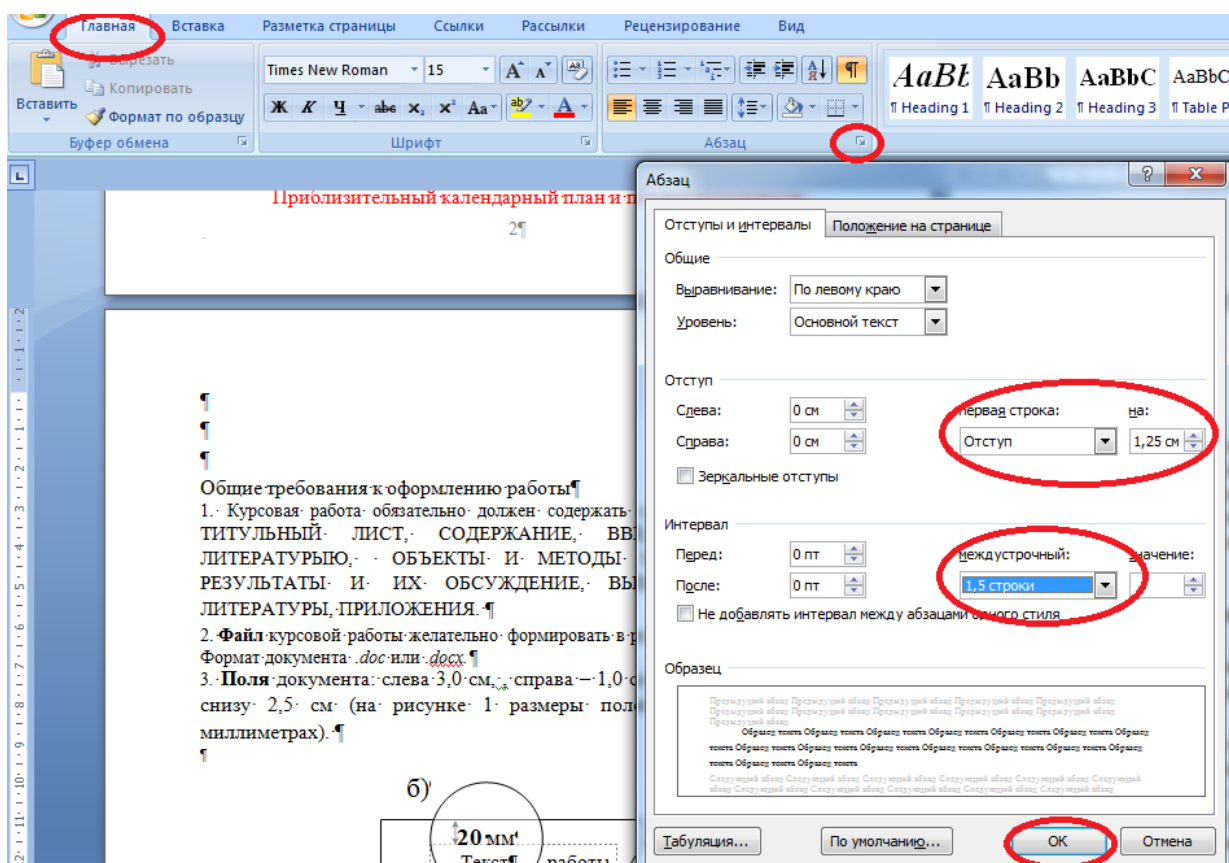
Главная Вставка Разметка страницы Ссылки Рассылки Рецензирование Вид

Вырезать
Копировать
Вставить
Формат по образцу
Буфер обмена

Times New Roman 15
Ж К Ч abe $x_2$ $x^2$ Аа
Шрифт

Абзац

AaBb AaBb AaBbC AaBbC
¶ Heading 1 ¶ Heading 2 ¶ Heading 3 ¶ Table P

Приблизительный календарный план и п

2¶

¶
¶
¶
Общие требования к оформлению работы¶
1. Курсовая работа обязательно должен содержать ТИТУЛЬНЫЙ ЛИСТ, СОДЕРЖАНИЕ, ВВ ЛИТЕРАТУРЮ, ОБЪЕКТЫ И МЕТОДЫ РЕЗУЛЬТАТЫ И ИХ ОБСУЖДЕНИЕ, ВЫ ЛИТЕРАТУРЫ, ПРИЛОЖЕНИЯ. ¶
2. Файл курсовой работы желательно формировать в Формат документа .doc или .docx ¶
3. Поля документа: слева 3,0 см, справа – 1,0 снизу 2,5 см (на рисунке 1 размеры пол миллиметрах). ¶
¶

б)

20 мм
Текст¶ работы

Абзац

Отступы и интервалы Положение на странице

Общие
Выравнивание: По левому краю
Уровень: Основной текст

Отступ
Слева: 0 см
Справа: 0 см
Первая строка: Отступ
на: 1,25 см
Зеркальные отступы

Интервал
Перед: 0 пт
После: 0 пт
междустрочный: 1,5 строки
значение:
Не добавлять интервал между абзацами одного стиля

Образец
Предыдущий абзац Предыдущий абзац Предыдущий абзац Предыдущий абзац Предыдущий абзац Предыдущий абзац Предыдущий абзац Предыдущий абзац
Образец текста Образец текста Образец текста Образец текста Образец текста Образец текста Образец текста Образец текста Образец текста Образец текста Образец текста Образец текста Образец текста Образец текста Образец текста Образец текста Образец текста Образец текста
Следующий абзац Следующий абзац Следующий абзац Следующий абзац Следующий абзац Следующий абзац Следующий абзац Следующий абзац

Табуляция... По умолчанию... ОК Отмена